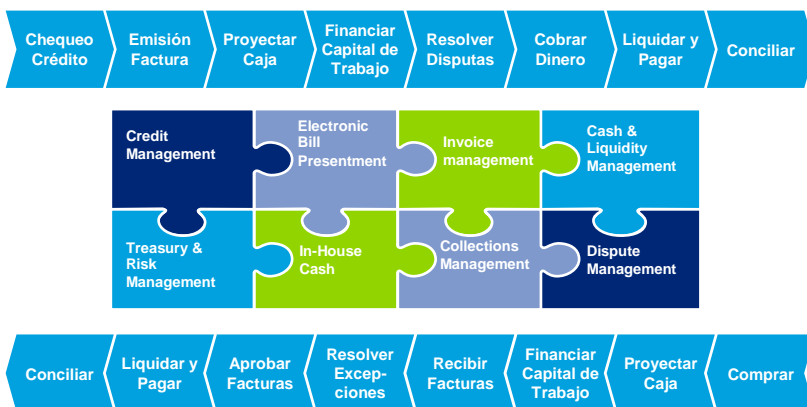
Chequeo Crédito | Emisión Factura | Proyectar Caja | Financiar Capital de Trabajo | Resolver Disputas | Cobrar Dinero | Liquidar y Pagar | Conciliar

Credit Management

Electronic Bill Presentment

Invoice management

Cash & Liquidity Management

Treasury & Risk Management

In-House Cash

Collections Management

Dispute Management

Conciliar | Liquidar y Pagar | Aprobar Facturas | Resolver Excep-ciones | Recibir Facturas | Financiar Capital de Trabajo | Proyectar Caja | Comprar